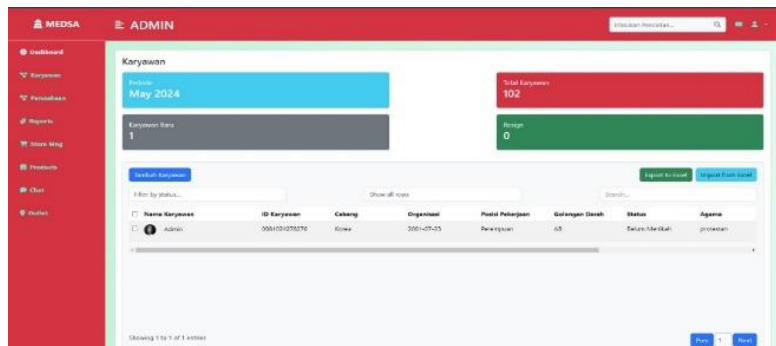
MEDSA

ADMIN

Masukan Pencarian...

Dashboard
Karyawan
Perusahaan
Reports
Store Mng
Products
Chat
Outlet

Karyawan

Periode
May 2024

Total Karyawan
102

Karyawan Baru
1

Resign
0

Tambah Karyawan

Export to Excel
Import from Excel

Filter by status...

Show all rows

Search...

| Name Karyawan | ID Karyawan | Cabang | Organisasi | Posisi Pekerjaan | Golongan Darah | Status | Agama |
|---|---|---|---|---|---|---|---|
| Admin | 0081020278270 | Korea | 2001-07-25 | Perempuan | AB | Belum Menikah | protestan |

Showing 1 to 1 of 1 entries

Prev 1 Next